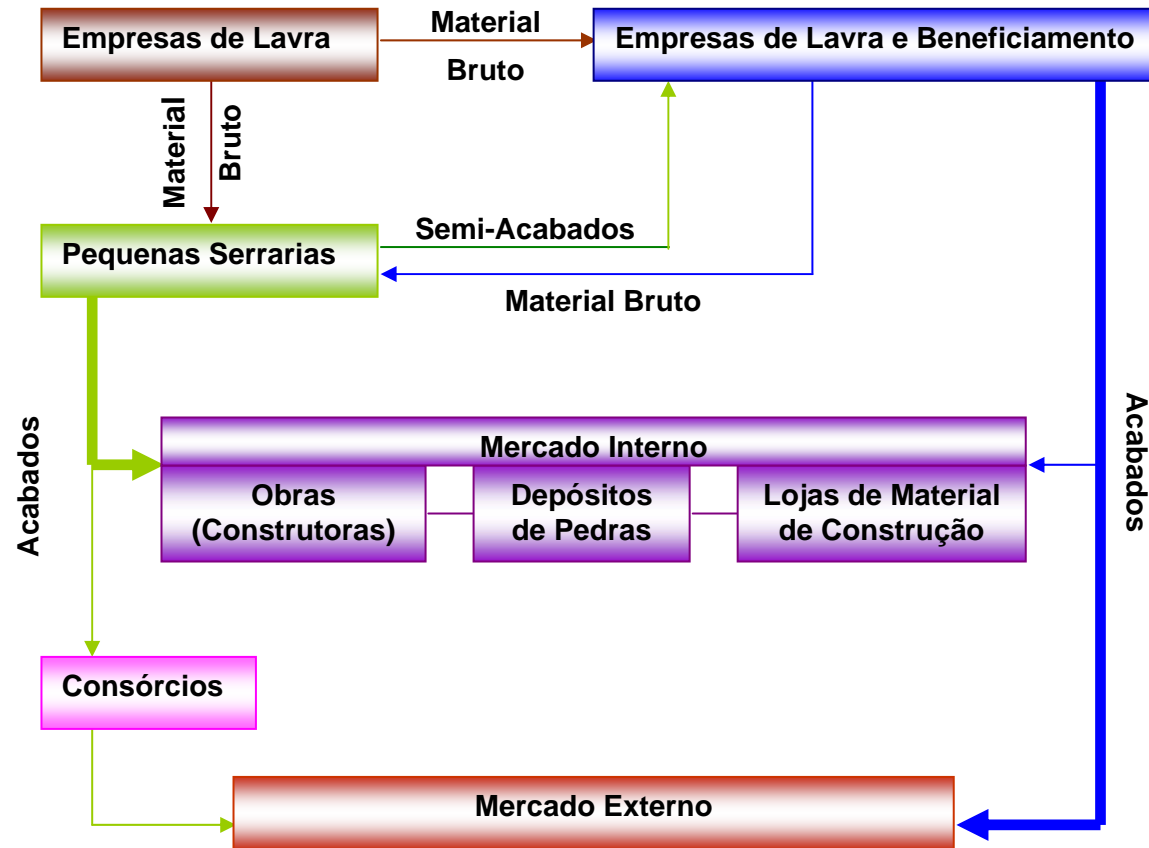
Empresas de Lavra

Material Bruto

Empresas de Lavra e Beneficiamento

Material Bruto

Semi-Acabados

Pequenas Serrarias

Material Bruto

Acabados

Acabados

Mercado Interno

Obras (Construtoras)

Depósitos de Pedras

Lojas de Material de Construção

Consórcios

Mercado Externo